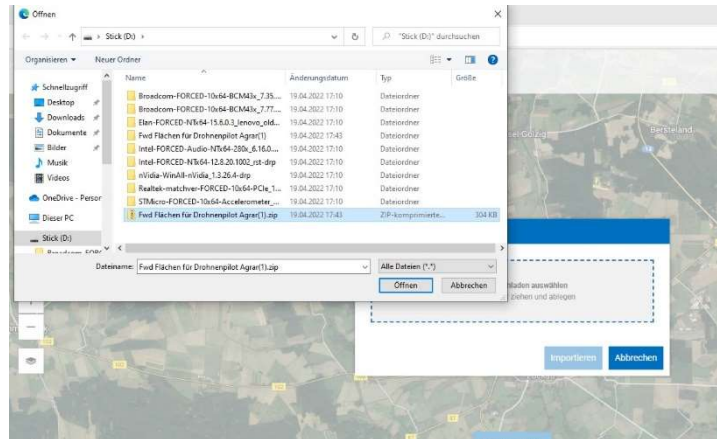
Öffnen

Stick (D:) ›

"Stick (D:)" durchsuchen

Organisieren ▾ Neuer Ordner

Schnellzugriff
Desktop
Downloads
Dokumente
Bilder
Musik
Videos
OneDrive - Person
Dieser PC
Stick (D:)

| Name | Änderungsdatum | Typ | Größe |
|---|---|---|---|
| Broadcom-FORCED-10x64-BCM43x_7.35... | 19.04.2022 17:10 | Dateiordner | |
| Broadcom-FORCED-10x64-BCM43x_7.77... | 19.04.2022 17:10 | Dateiordner | |
| Elan-FORCED-NTx64-15.6.0.3_lenovo_eld... | 19.04.2022 17:10 | Dateiordner | |
| Fwd Flächen für Drohnenpilot Agrar(1) | 19.04.2022 17:43 | Dateiordner | |
| Intel-FORCED-Audio-NTx64-280x_6.16.0... | 19.04.2022 17:10 | Dateiordner | |
| Intel-FORCED-NTx64-12.8.20.1002_rst-drp | 19.04.2022 17:10 | Dateiordner | |
| nVidia-WinAll-nVidia_1.3.26.4-drp | 19.04.2022 17:10 | Dateiordner | |
| Realtek-matchver-FORCED-10x64-PCIe_1... | 19.04.2022 17:10 | Dateiordner | |
| STMicro-FORCED-10x64-Accelerometer_... | 19.04.2022 17:10 | Dateiordner | |
| Fwd Flächen für Drohnenpilot Agrar(1).zip | 19.04.2022 17:43 | ZIP-komprimierte... | 304 KB |

Dateiname: Fwd Flächen für Drohnenpilot Agrar(1).zip

Alle Dateien (*.*)

Öffnen Abbrechen

Bersteland

hladen auswählen
ziehen und ablegen

Importieren Abbrechen